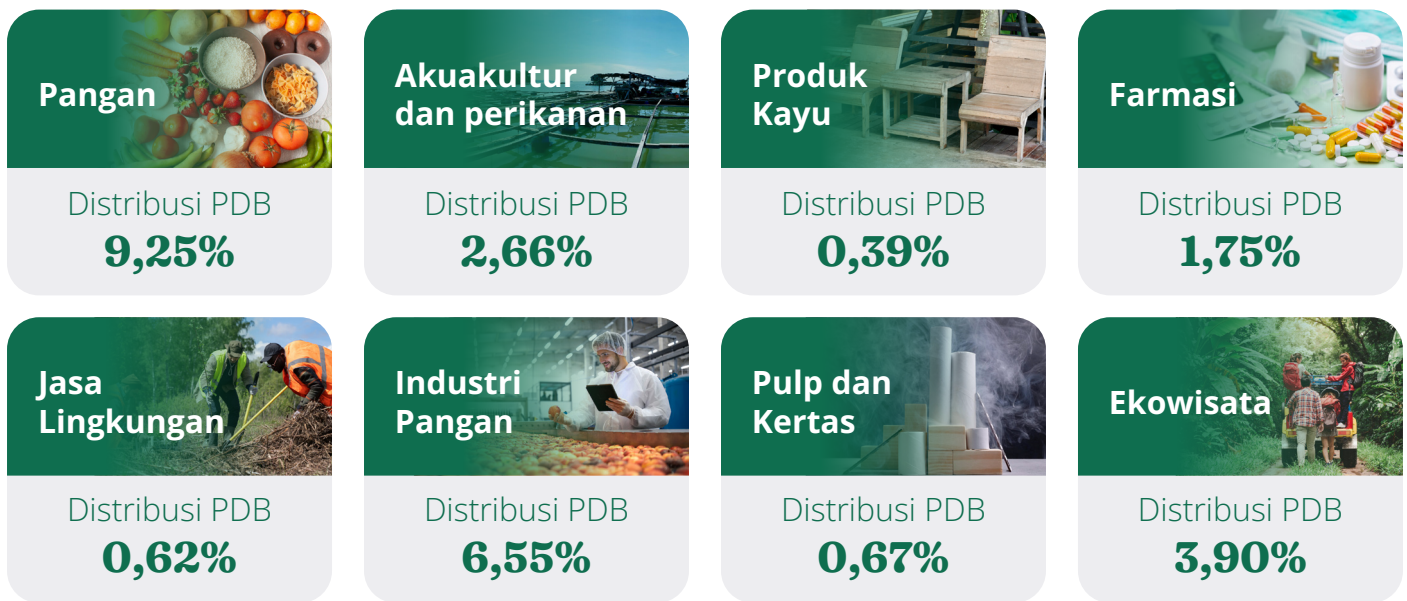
Pangan

Distribusi PDB
9,25%

Akuakultur dan perikanan

Distribusi PDB
2,66%

Produk Kayu

Distribusi PDB
0,39%

Farmasi

Distribusi PDB
1,75%

Jasa Lingkungan

Distribusi PDB
0,62%

Industri Pangan

Distribusi PDB
6,55%

Pulp dan Kertas

Distribusi PDB
0,67%

Ekowisata

Distribusi PDB
3,90%